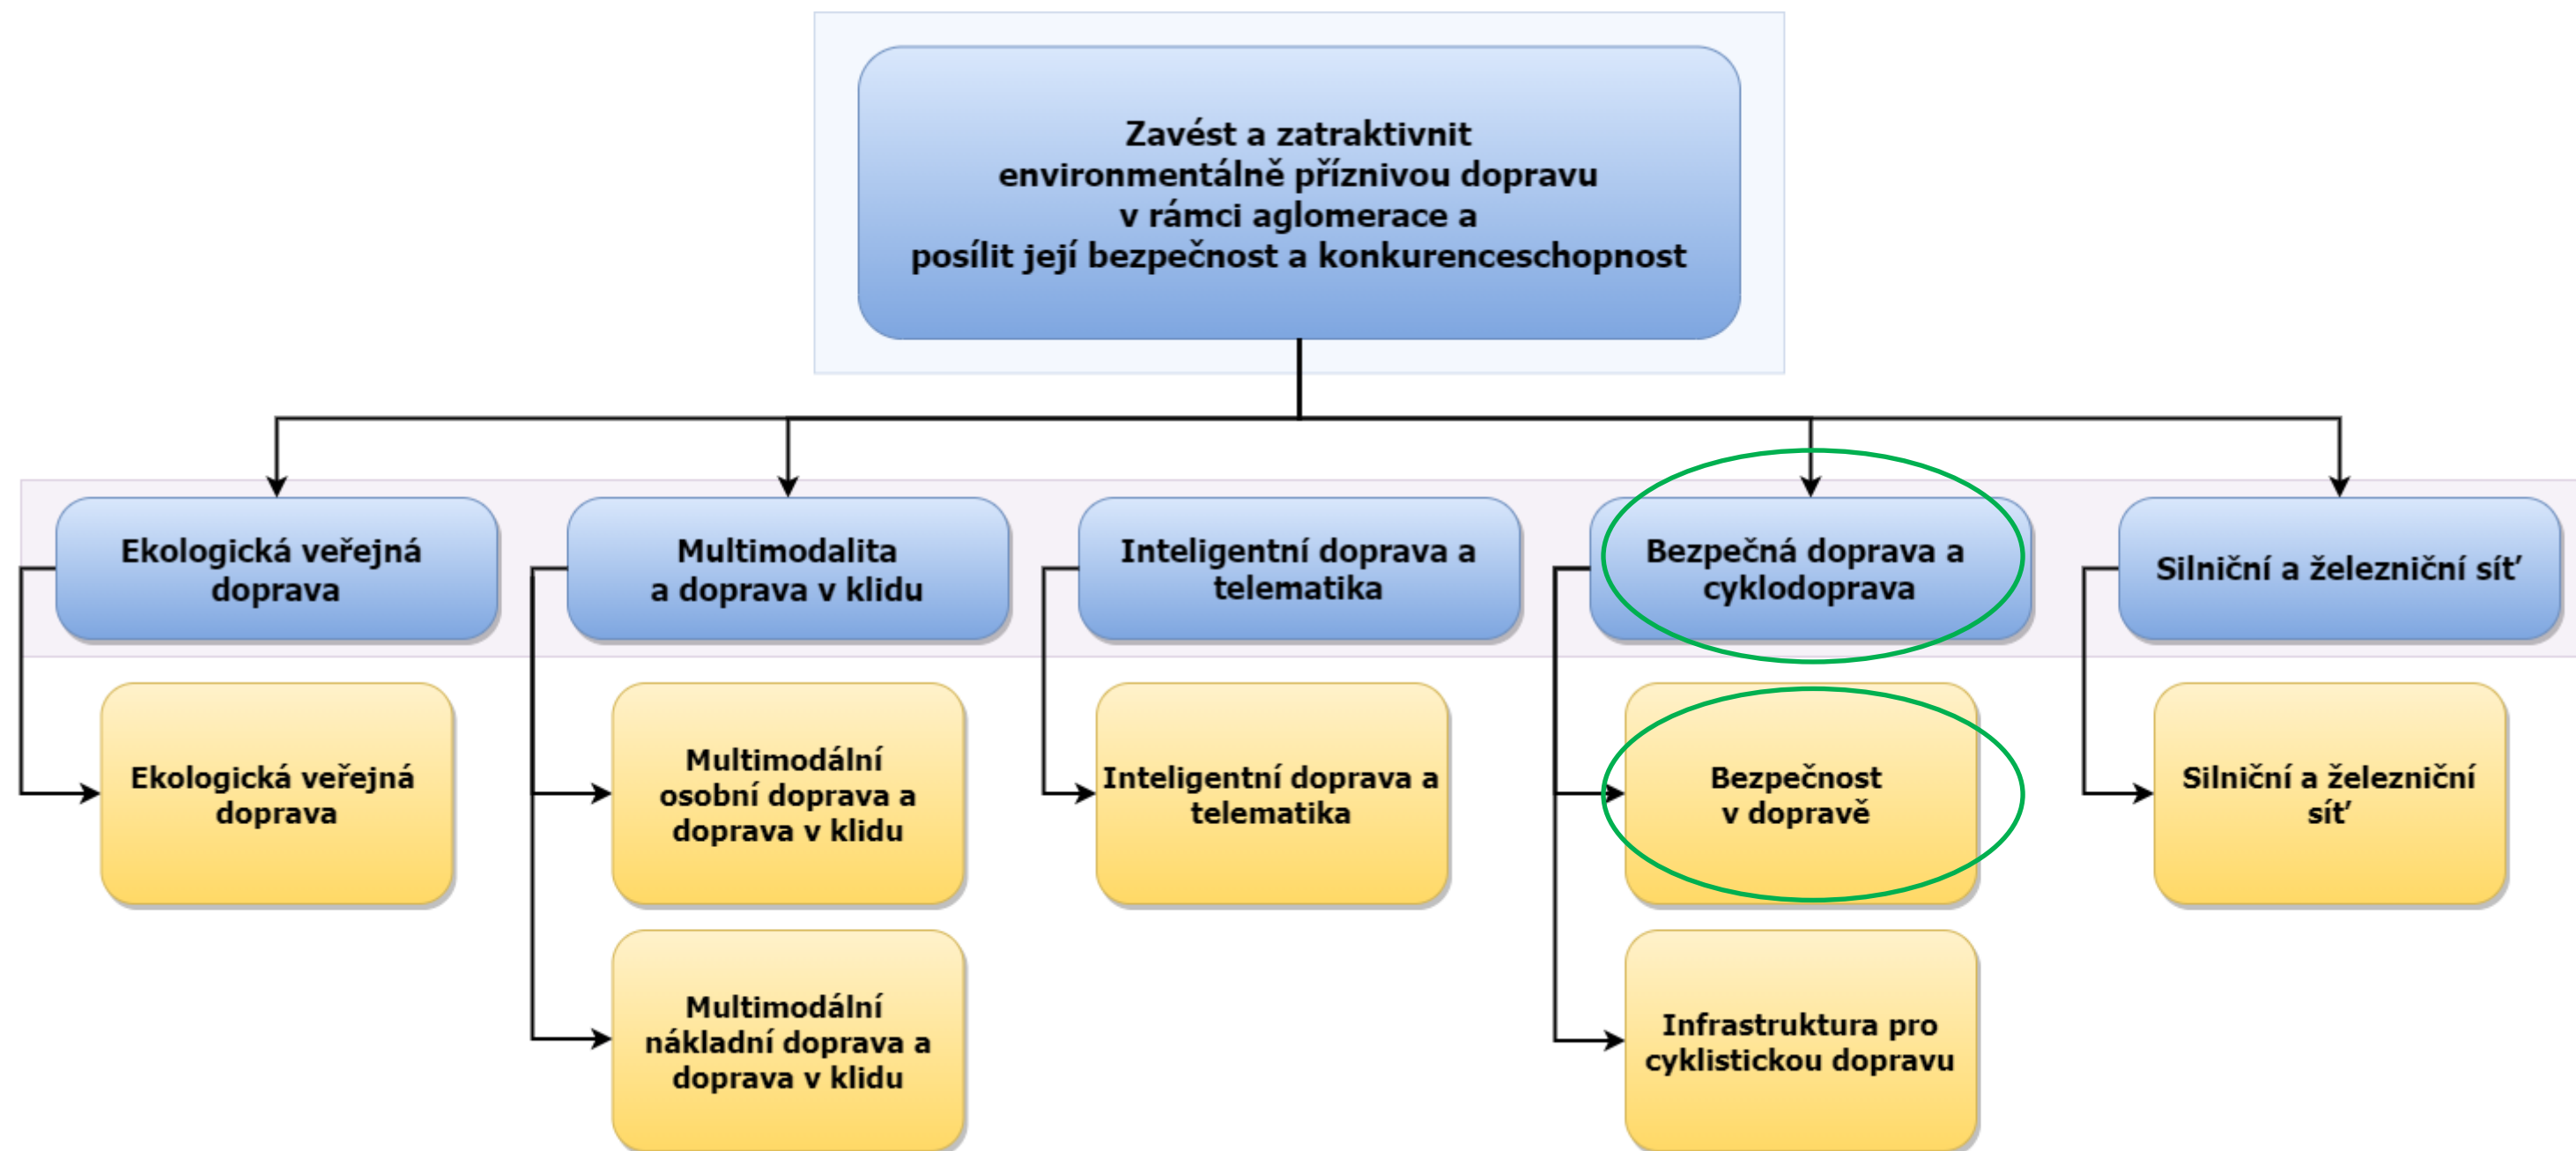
Zavést a zatraktivnit environmentálně příznivou dopravu v rámci aglomerace a posílit její bezpečnost a konkurenceschopnost

Ekologická veřejná doprava

Ekologická veřejná doprava

Multimodalita a doprava v klidu

Multimodální osobní doprava a doprava v klidu

Multimodální nákladní doprava a doprava v klidu

Inteligentní doprava a telematika

Inteligentní doprava a telematika

Bezpečná doprava a cyklodoprava

Bezpečnost v dopravě

Infrastruktura pro cyklistickou dopravu

Silniční a železniční síť

Silniční a železniční síť